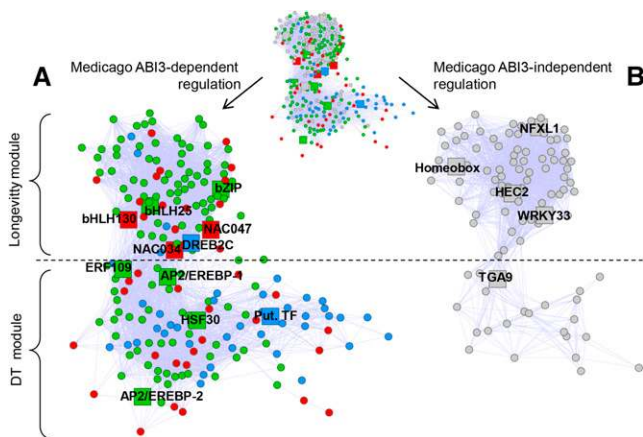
Medicago ABI3-dependent regulation

Medicago ABI3-independent regulation

A

B

Longevity module

DT module

bZIP

bHLH130

bHLH25

NAC047

NAC034

DREB2C

ERF109

AP2/EREBP-1

HSF30

Put. TF

AP2/EREBP-2

NFXL1

Homeobox

HEC2

WRKY33

TGA9